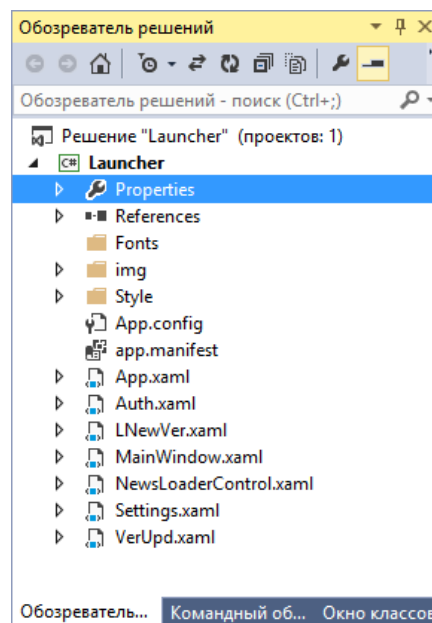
Обозреватель решений

Обозреватель решений - поиск (Ctrl+;)

Решение "Launcher" (проектов: 1)
Launcher
Properties
References
Fonts
img
Style
App.config
app.manifest
App.xaml
Auth.xaml
LNewVer.xaml
MainWindow.xaml
NewsLoaderControl.xaml
Settings.xaml
VerUpd.xaml

Обозреватель... Командный об... Окно классов